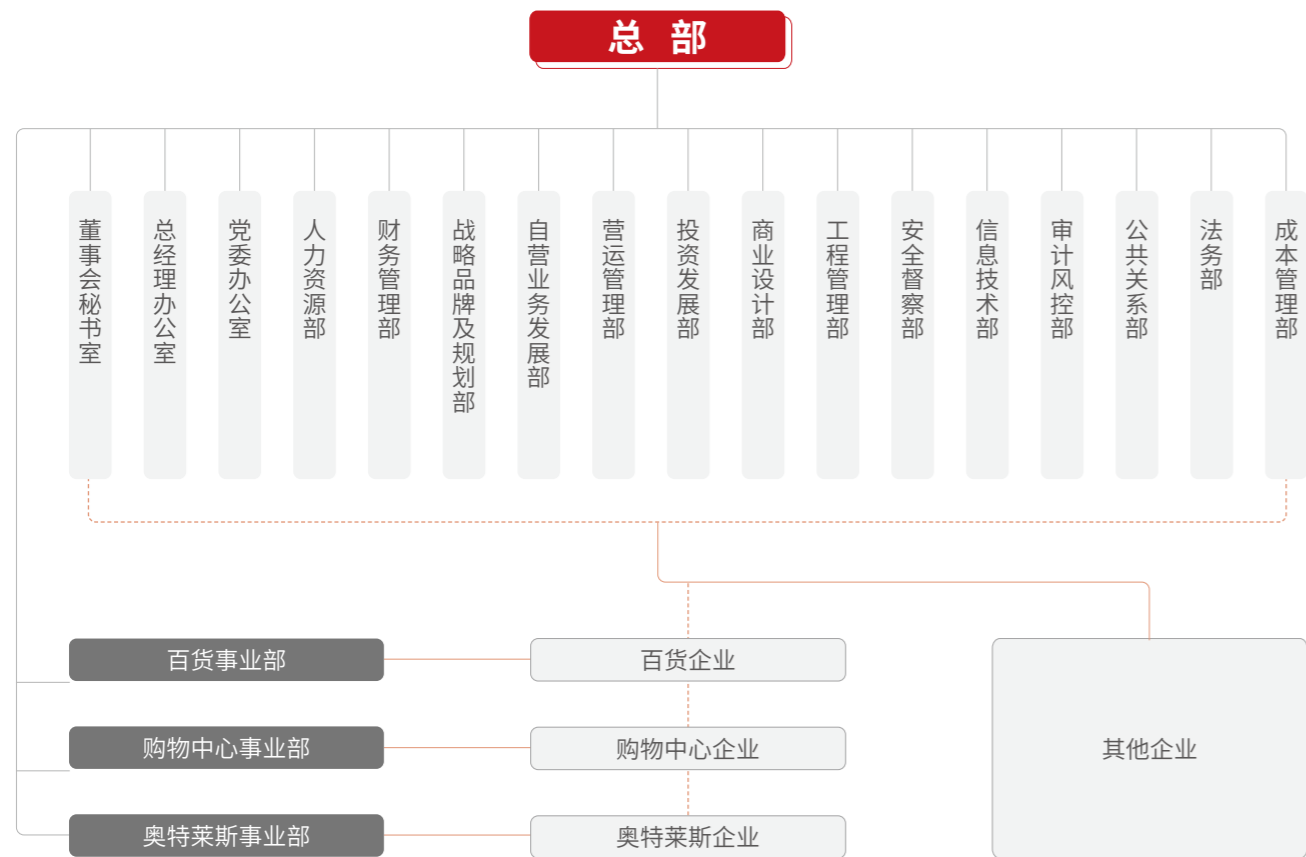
总部

董事会秘书室

总经理办公室

党委办公室

人力资源部

财务管理部

战略品牌及规划部

自营业务发展部

营运管理部

投资发展部

商业设计部

工程管理部

安全督察部

信息技术部

审计风控部

公共关系部

法务部

成本管理部

百货事业部

百货企业

购物中心事业部

购物中心企业

奥特莱斯事业部

奥特莱斯企业

其他企业